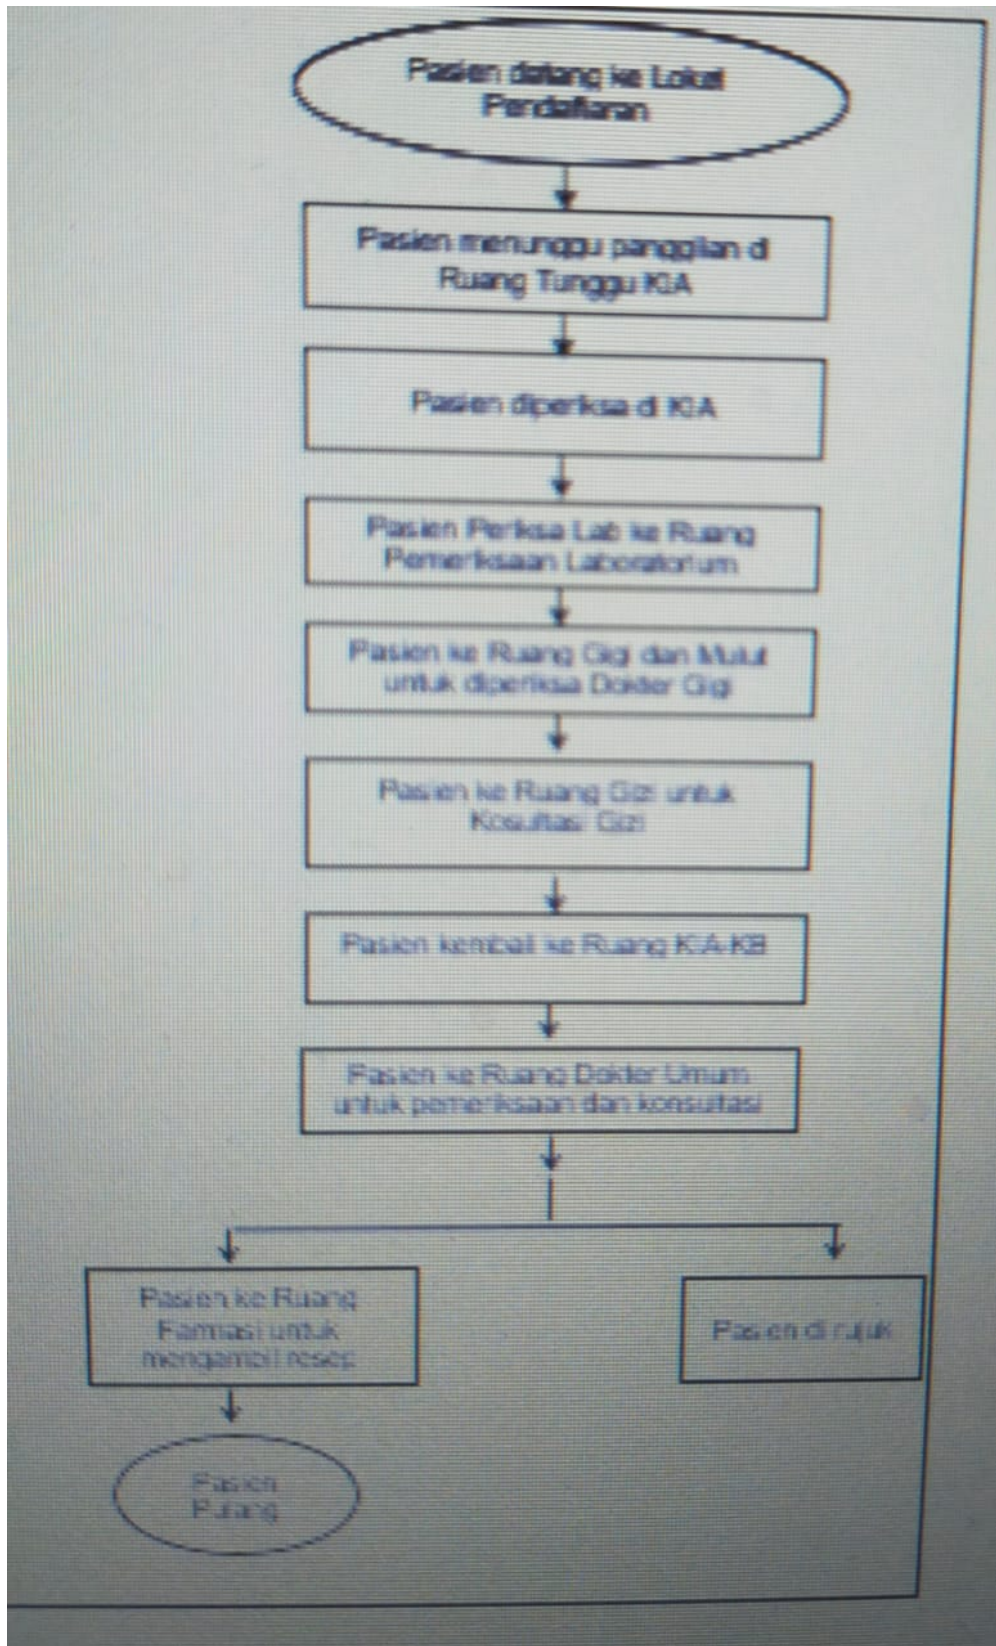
Pasien datang ke Loket Pendaftaran

Pasien menunggu panggilan di Ruang Tunggu KIA

Pasien diperiksa di KIA

Pasien Periksa Lab ke Ruang Pemeriksaan Laboratorium

Pasien ke Ruang Gigi dan Mulut untuk diperiksa Dokter Gigi

Pasien ke Ruang Gizi untuk Kosultasi Gizi

Pasien kembali ke Ruang KIA-KB

Pasien ke Ruang Dokter Umum untuk pemeriksaan dan konsutasi

Pasien ke Ruang Farmasi untuk mengambil resep

Pasien di rujuk

Pasien Pulang